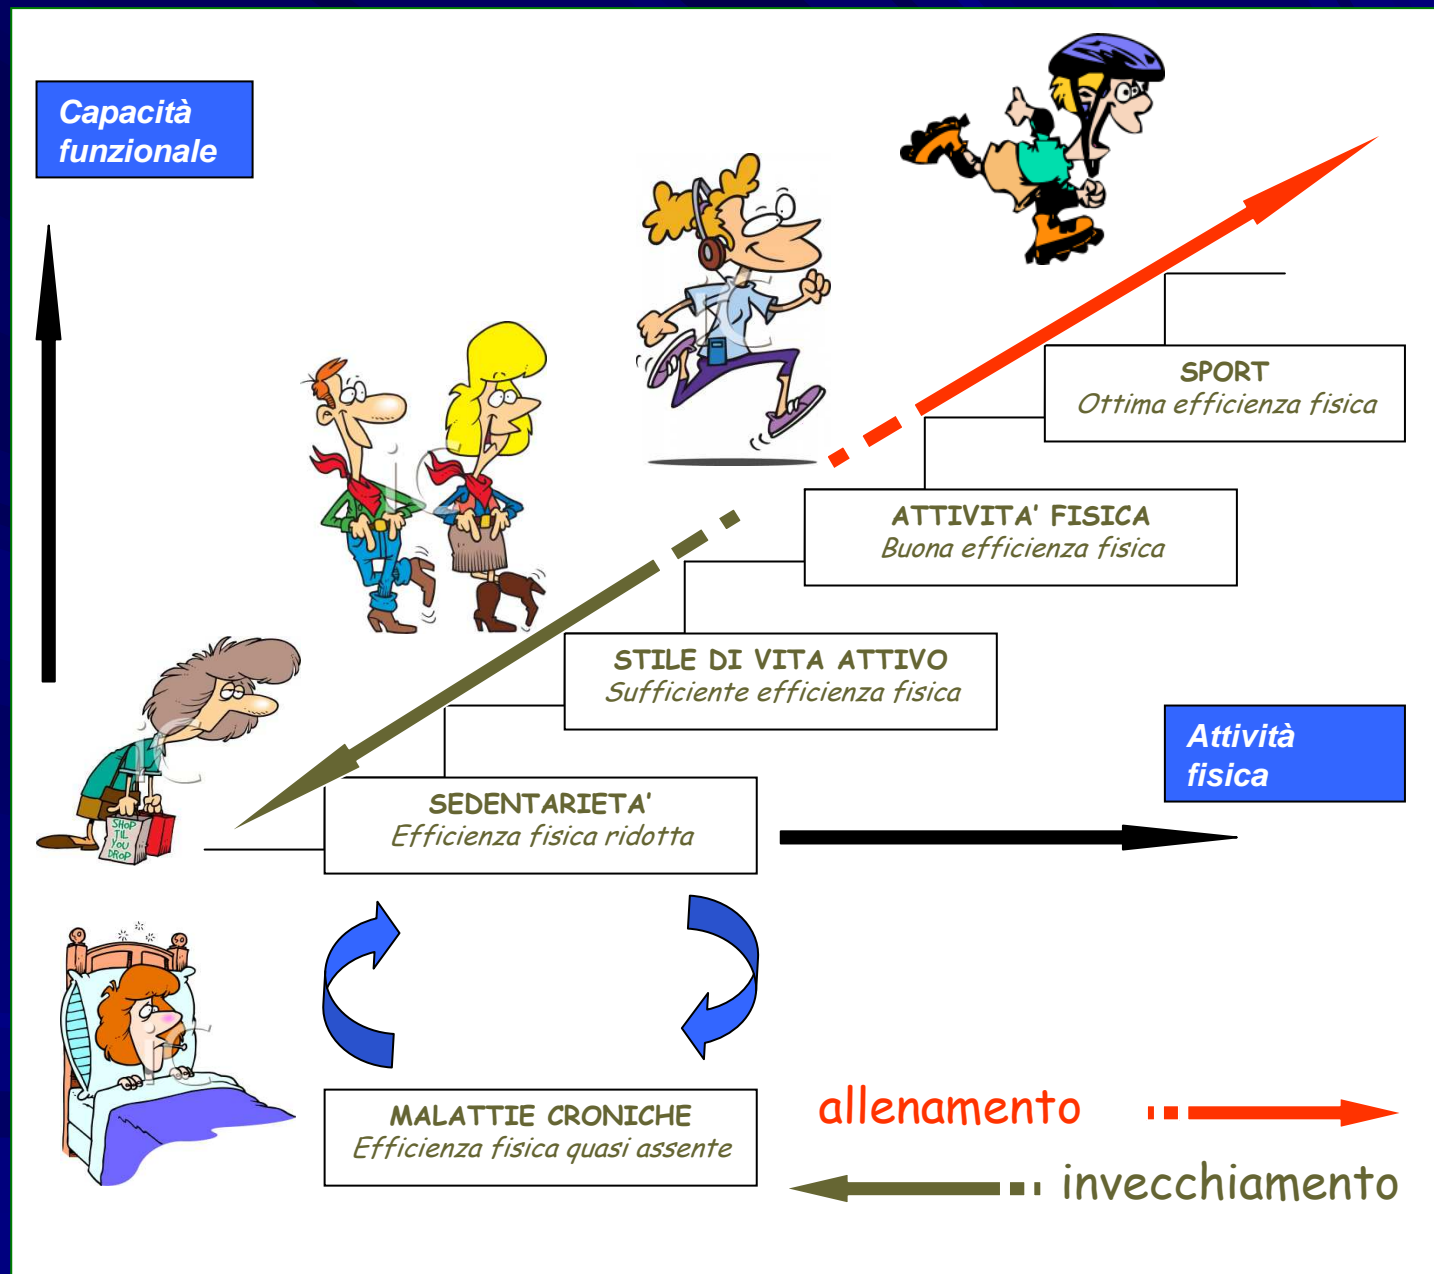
Capacità funzionale

SPORT
Ottima efficienza fisica

ATTIVITA' FISICA
Buona efficienza fisica

STILE DI VITA ATTIVO
Sufficiente efficienza fisica

Attività fisica

SEDENTARIETA'
Efficienza fisica ridotta

SHOP TIL YOU DROP

MALATTIE CRONICHE
Efficienza fisica quasi assente

allenamento

invecchiamento